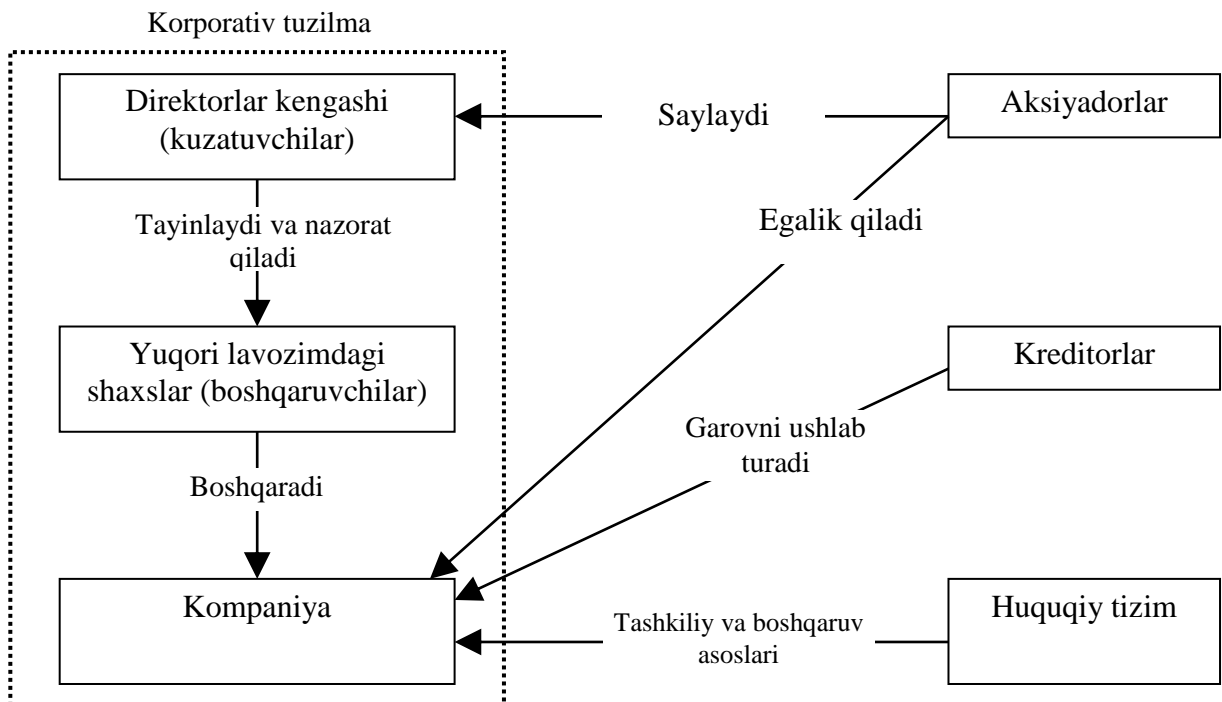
Korporativ tuzilma

Direktorlar kengashi (kuzatuvchilar)

Tayinlaydi va nazorat qiladi

Yuqori lavozimdagi shaxslar (boshqaruvchilar)

Boshqaradi

Kompaniya

Saylaydi

Aksiyadorlar

Egalik qiladi

Kreditorlar

Garovni ushlab turadi

Tashkiliy va boshqaruv asoslari

Huquqiy tizim